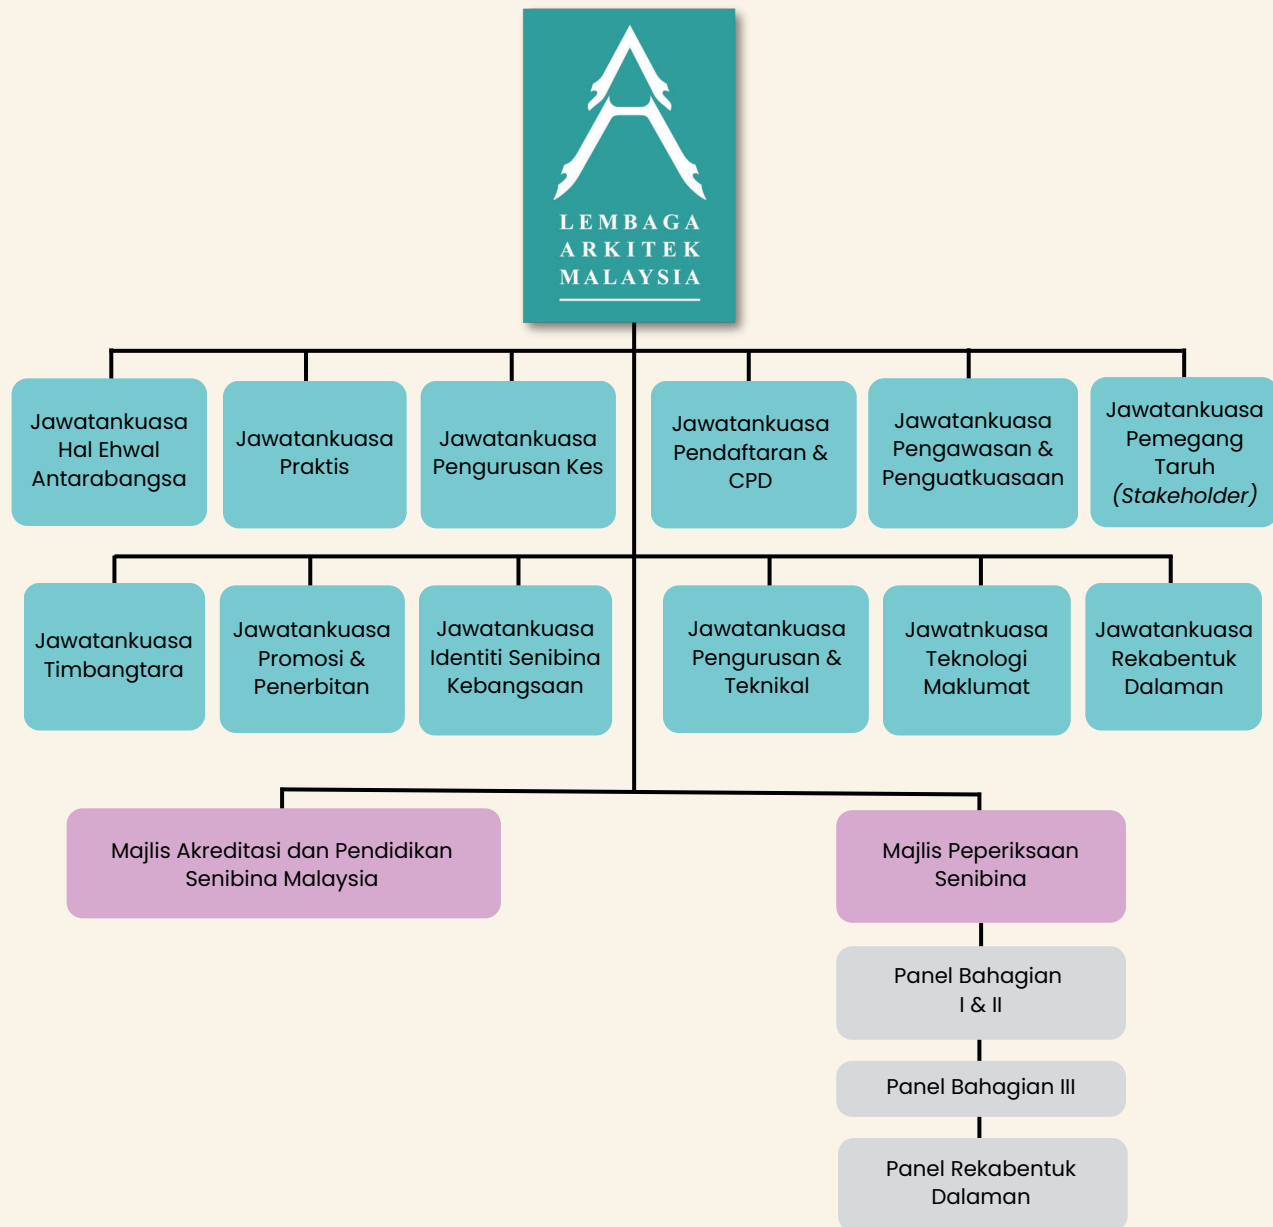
LEMBAGA
ARKITEK
MALAYSIA

Jawatankuasa Hal Ehwal Antarabangsa

Jawatankuasa Praktis

Jawatankuasa Pengurusan Kes

Jawatankuasa Pendaftaran & CPD

Jawatankuasa Pengawasan & Penguatkuasaan

Jawatankuasa Pemegang Taruh (Stakeholder)

Jawatankuasa Timbangtara

Jawatankuasa Promosi & Penerbitan

Jawatankuasa Identiti Senibina Kebangsaan

Jawatankuasa Pengurusan & Teknikal

Jawatnkuasa Teknologi Maklumat

Jawatankuasa Rekabentuk Dalaman

Majlis Akreditasi dan Pendidikan Senibina Malaysia

Majlis Peperiksaan Senibina

Panel Bahagian I & II

Panel Bahagian III

Panel Rekabentuk Dalaman